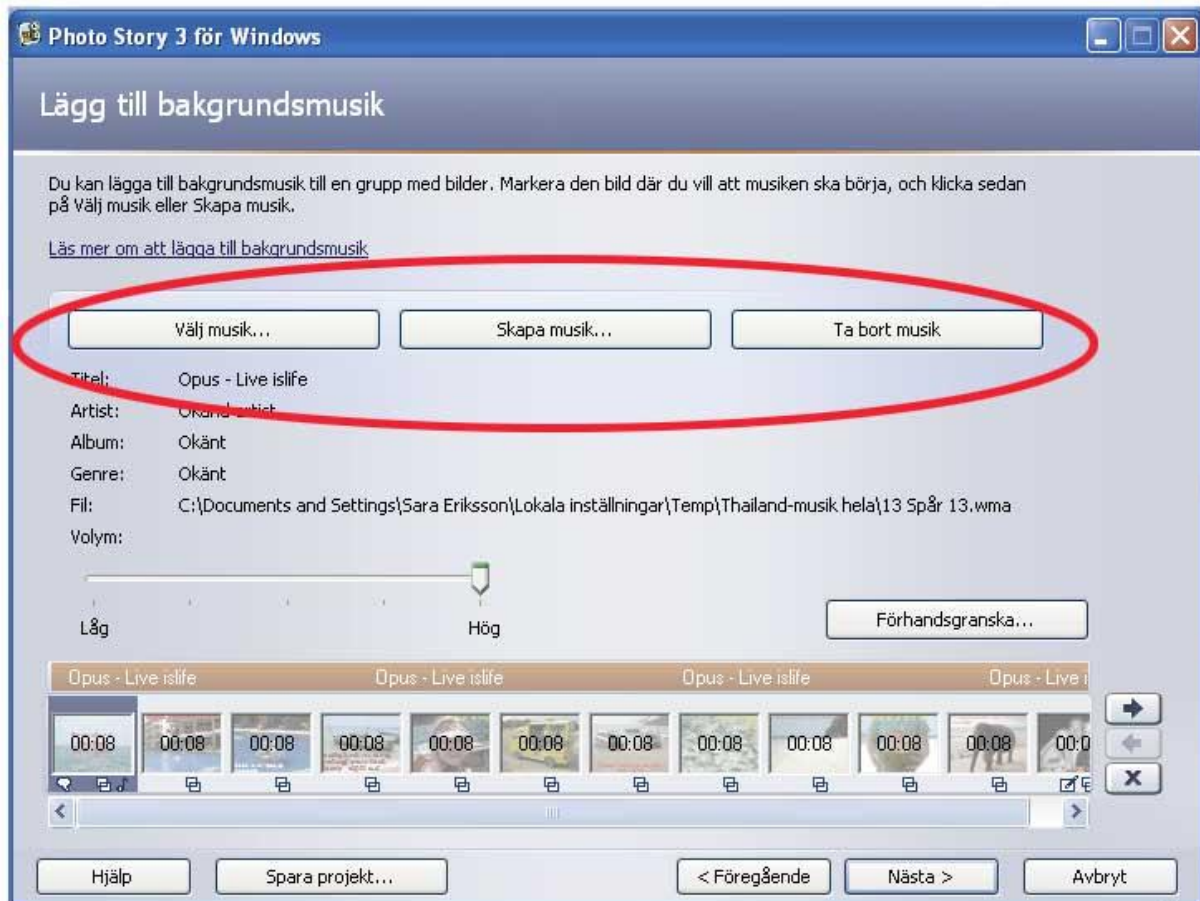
Photo Story 3 för Windows

Lägg till bakgrundsmusik

Du kan lägga till bakgrundsmusik till en grupp med bilder. Markera den bild där du vill att musiken ska börja, och klicka sedan på Välj musik eller Skapa musik.

Läs mer om att lägga till bakgrundsmusik

Välj musik... Skapa musik... Ta bort musik

Titel: Opus - Live islife
Artist: Okänd artist
Album: Okänt
Genre: Okänt
Fil: C:\Documents and Settings\Sara Eriksson\Lokala inställningar\Temp\Thailand-musik hela\13 Spår 13.wma
Volym:

Låg Hög

Förhandsgranska...

Opus - Live islife Opus - Live islife Opus - Live islife Opus - Live i

00:08 00:08 00:08 00:08 00:08 00:08 00:08 00:08 00:08 00:08 00:08 00:0

Hjälp Spara projekt... < Föregående Nästa > Avbryt